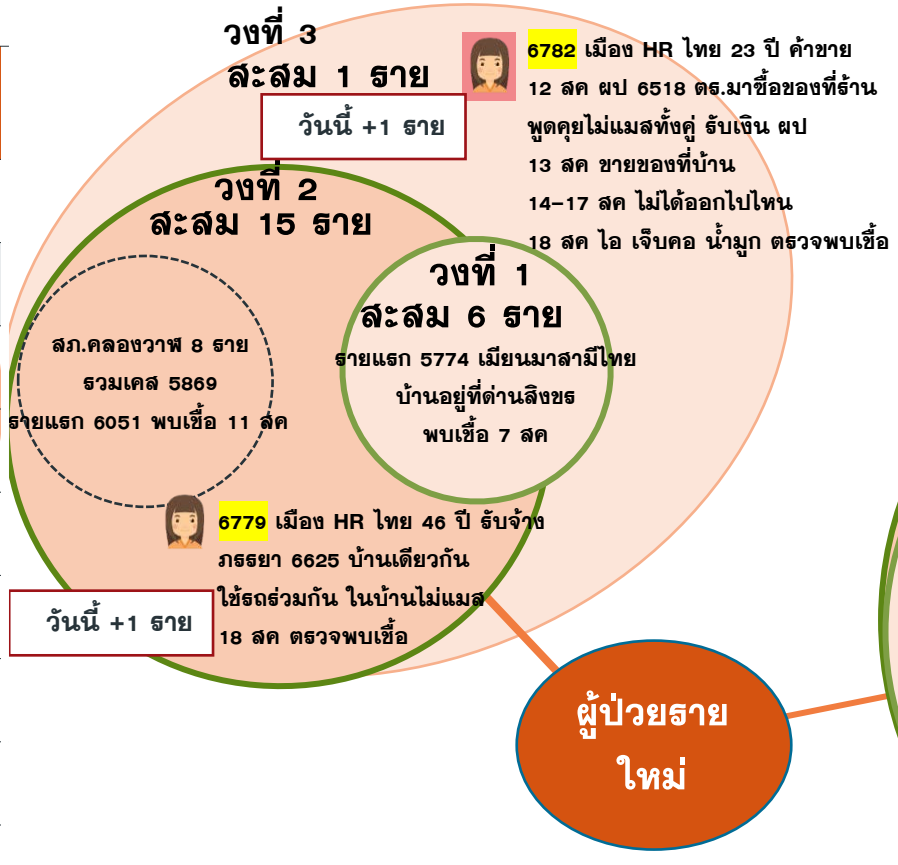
วงที่ 3
สะสม 1 ราย

วันนี้ +1 ราย

6782 เมือง HR ไทย 23 ปี ค้าขาย
12 สค ผป 6518 ตร.มาซื้อของที่ร้าน พูดคุยไม่แมสทั้งคู่ รับเงิน ผป
13 สค ขายของที่บ้าน
14-17 สค ไม่ได้ออกไปไหน
18 สค ไอ เจ็บคอ น้ำมูก ตรวจพบเชื้อ

วงที่ 2
สะสม 15 ราย

สภ.คลองวาฬ 8 ราย
รวมเคส 5869
รายแรก 6051 พบเชื้อ 11 สค

วงที่ 1
สะสม 6 ราย
รายแรก 5774 เมียนมาสามีไทย
บ้านอยู่ที่ด่านสิงขร
พบเชื้อ 7 สค

6779 เมือง HR ไทย 46 ปี รับจ้าง
ภรรยา 6625 บ้านเดียวกัน
ใช้รถร่วมกัน ในบ้านไม่แมส
18 สค ตรวจพบเชื้อ

วันนี้ +1 ราย

ผู้ป่วยราย
ใหม่